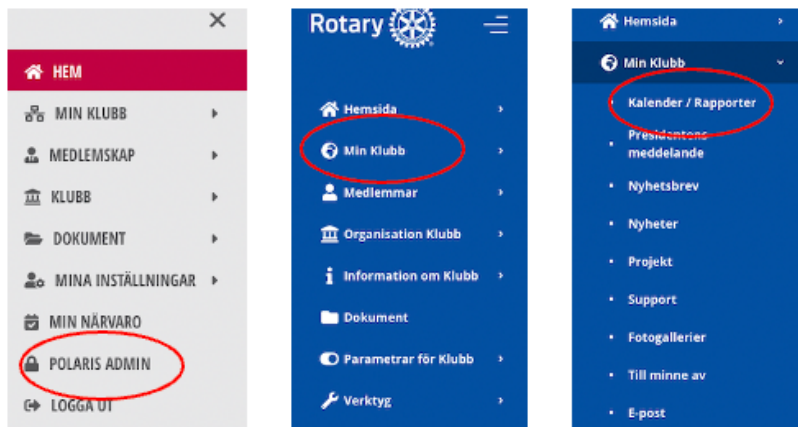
×

HEM

MIN KLUBB ▸

MEDLEMSKAP ▸

KLUBB ▸

DOKUMENT ▸

MINA INSTÄLLNINGAR ▸

MIN NÄRVARO

POLARIS ADMIN

LOGGA UT

Rotary

Hemsida ›

Min Klubb ›

Medlemmar ›

Organisation Klubb ›

Information om Klubb ›

Dokument

Parametrar för Klubb ›

Verktyg ›

Hemsida ›

Min Klubb ˅

Kalender / Rapporter

Presidentens meddelande

Nyhetsbrev

Nyheter

Projekt

Support

Fotogallerier

Till minne av

E-post